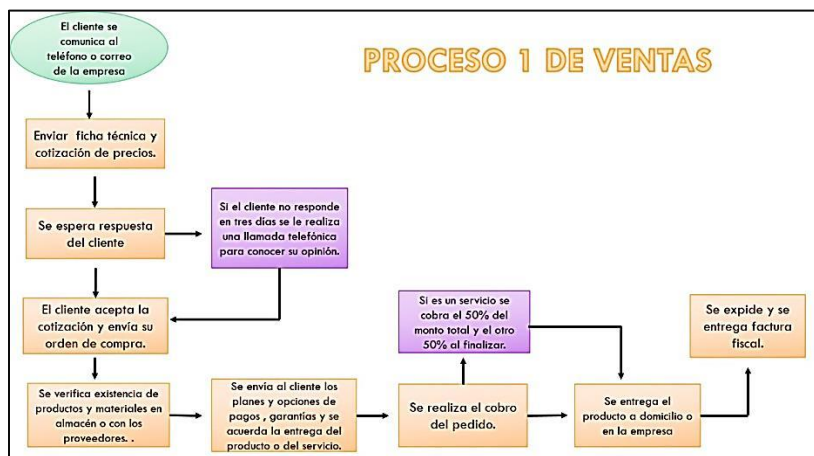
PROCESO 1 DE VENTAS

El cliente se comunica al teléfono o correo de la empresa

Enviar ficha técnica y cotización de precios.

Se espera respuesta del cliente

Si el cliente no responde en tres días se le realiza una llamada telefónica para conocer su opinión.

El cliente acepta la cotización y envía su orden de compra.

Se verifica existencia de productos y materiales en almacén o con los proveedores. .

Se envía al cliente los planes y opciones de pagos , garantías y se acuerda la entrega del producto o del servicio.

Se realiza el cobro del pedido.

Si es un servicio se cobra el 50% del monto total y el otro 50% al finalizar.

Se entrega el producto a domicilio o en la empresa

Se expide y se entrega factura fiscal.